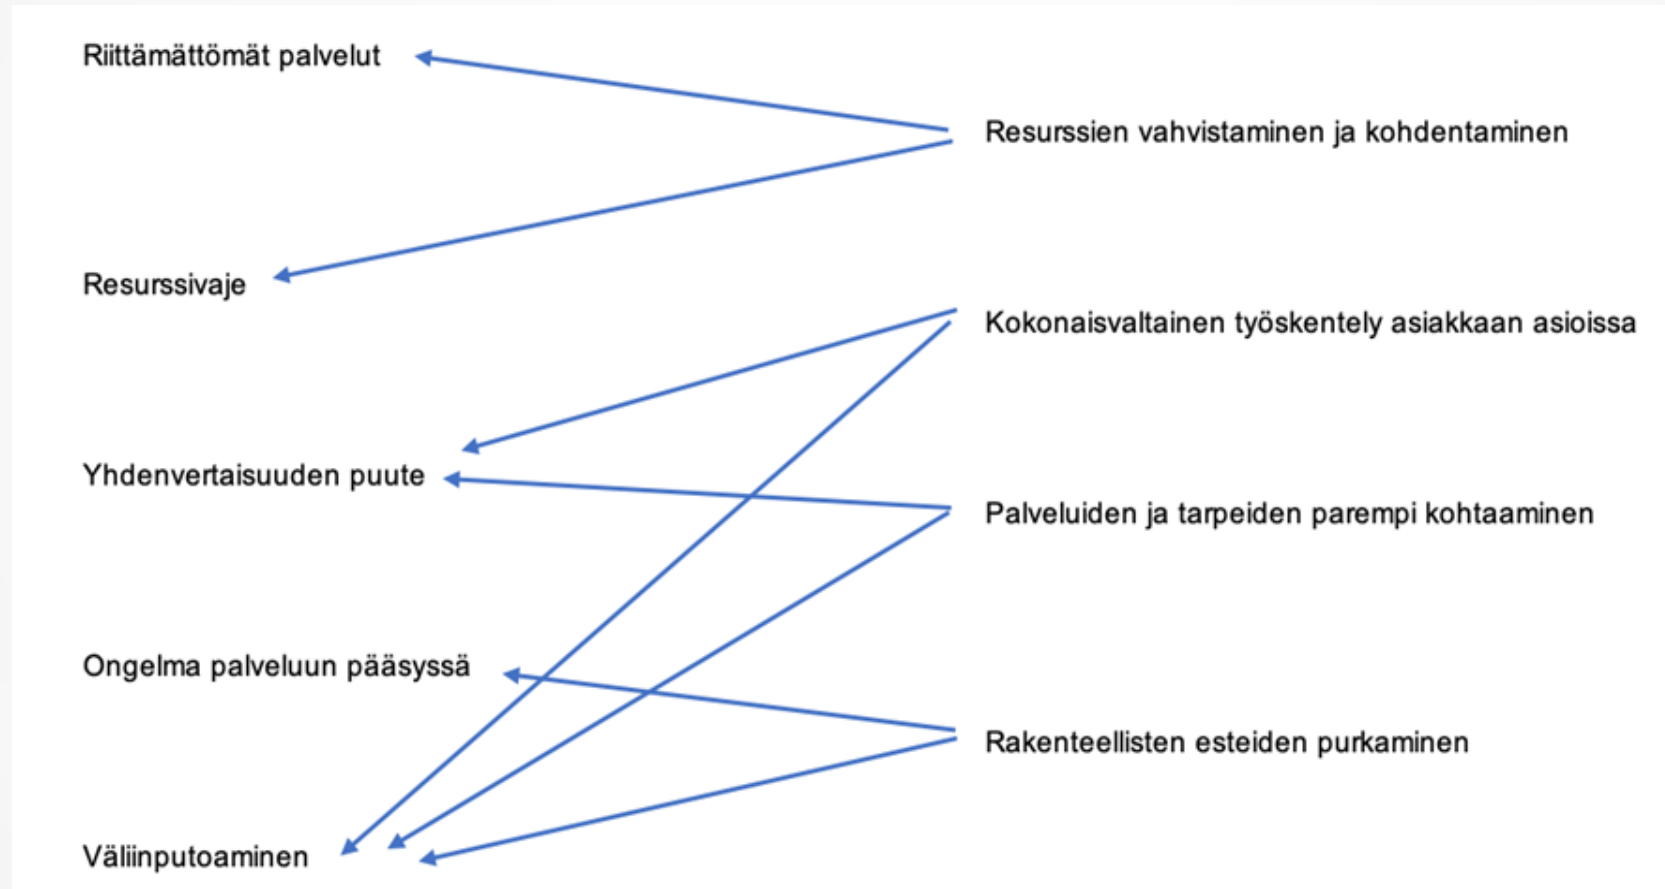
Riittämättömät palvelut

Resurssien vahvistaminen ja kohdentaminen

Resurssivaje

Kokonaisvaltainen työskentely asiakkaan asioissa

Yhdenvertaisuuden puute

Palveluiden ja tarpeiden parempi kohtaaminen

Ongelma palveluun pääsyssä

Rakenteellisten esteiden purkaminen

Väliinputoaminen